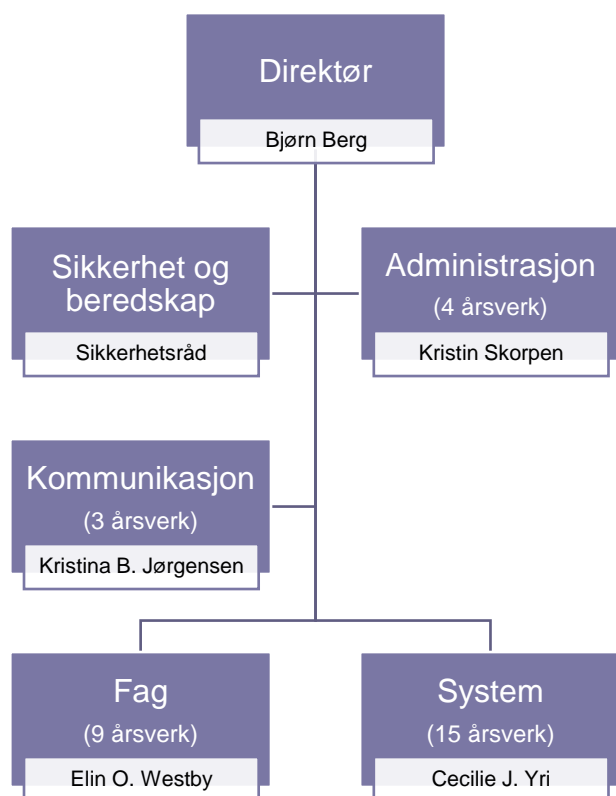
Direktør
Bjørn Berg

Sikkerhet og beredskap
Sikkerhetsråd

Administrasjon
(4 årsverk)
Kristin Skorpen

Kommunikasjon
(3 årsverk)
Kristina B. Jørgensen

Fag
(9 årsverk)
Elin O. Westby

System
(15 årsverk)
Cecilie J. Yri